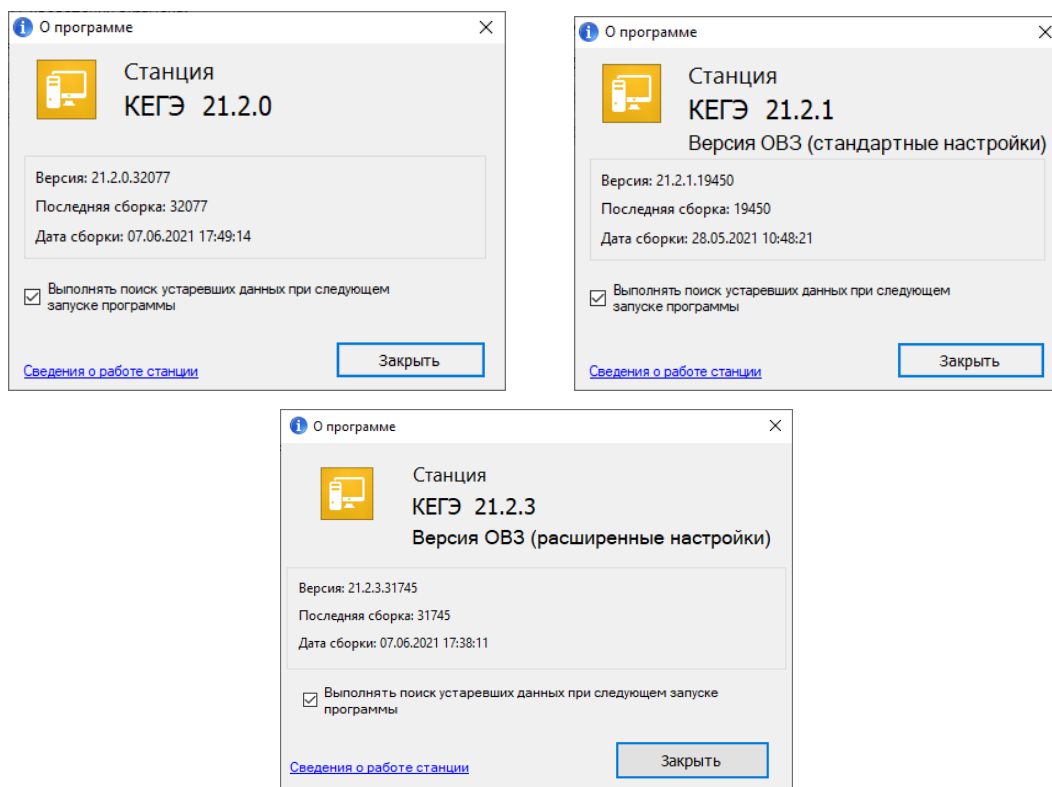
О программе

Станция
КЕГЭ 21.2.0

Версия: 21.2.0.32077
Последняя сборка: 32077
Дата сборки: 07.06.2021 17:49:14

Выполнять поиск устаревших данных при следующем запуске программы

Сведения о работе станции

Закрыть

О программе

Станция
КЕГЭ 21.2.1
Версия ОВЗ (стандартные настройки)

Версия: 21.2.1.19450
Последняя сборка: 19450
Дата сборки: 28.05.2021 10:48:21

Выполнять поиск устаревших данных при следующем запуске программы

Сведения о работе станции

Закрыть

О программе

Станция
КЕГЭ 21.2.3
Версия ОВЗ (расширенные настройки)

Версия: 21.2.3.31745
Последняя сборка: 31745
Дата сборки: 07.06.2021 17:38:11

Выполнять поиск устаревших данных при следующем запуске программы

Сведения о работе станции

Закрыть